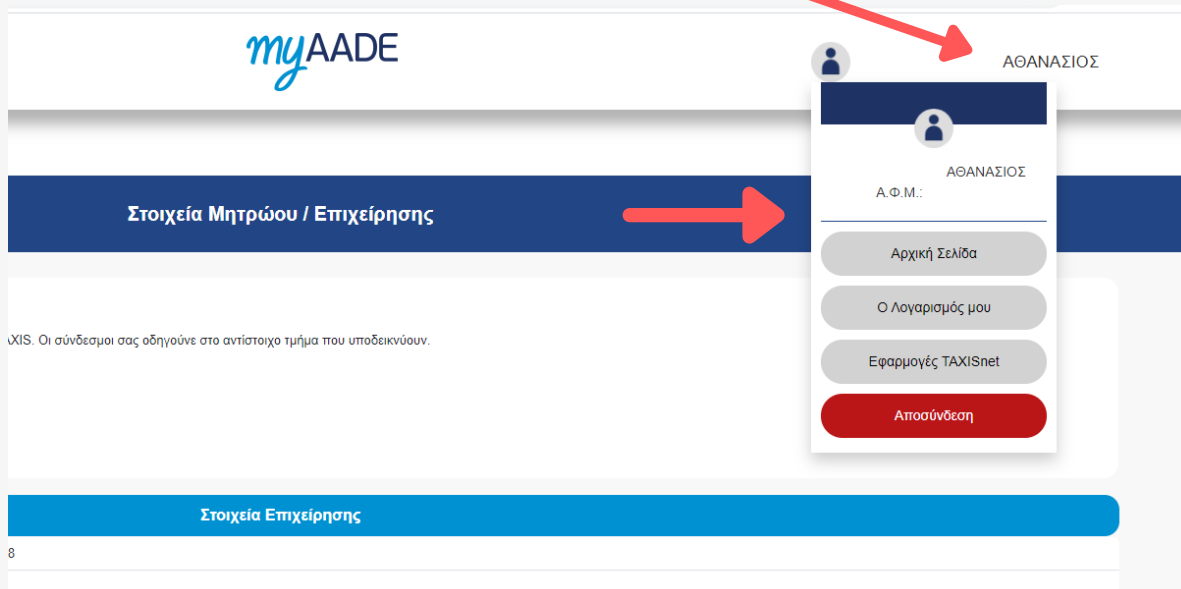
myAADE

ΑΘΑΝΑΣΙΟΣ

ΑΘΑΝΑΣΙΟΣ
Α.Φ.Μ.:

Στοιχεία Μητρώου / Επιχείρησης

Αρχική Σελίδα

Ο Λογαριασμός μου

Εφαρμογές TAXISnet

Αποσύνδεση

XIS. Οι σύνδεσμοι σας οδηγούνε στο αντίστοιχο τμήμα που υποδεικνύουν.

Στοιχεία Επιχείρησης

8